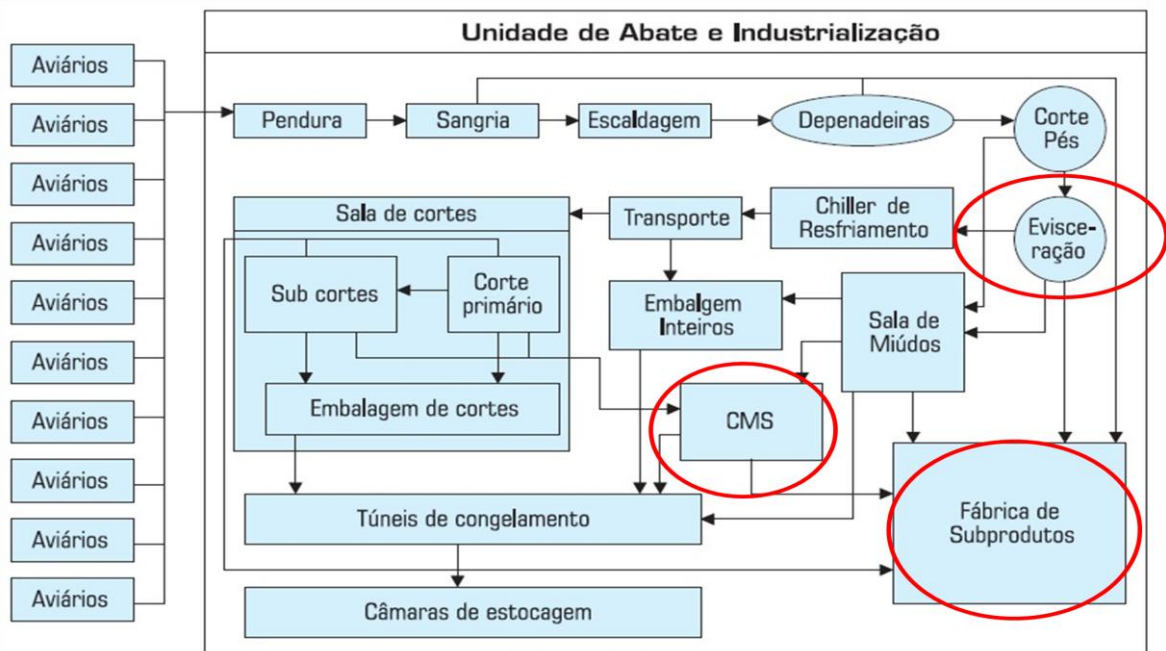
Unidade de Abate e Industrialização

Aviários
Aviários
Aviários
Aviários
Aviários
Aviários
Aviários
Aviários
Aviários
Aviários

Pendura
Sangria
Escaldagem
Depenadeiras
Corte Pés

Sala de cortes
Transporte
Chiller de Resfriamento
Evisceração

Sub cortes
Corte primário
Embalgem Inteiros
Sala de Miúdos

Embalagem de cortes
CMS

Túneis de congelamento
Fábrica de Subprodutos

Câmaras de estocagem